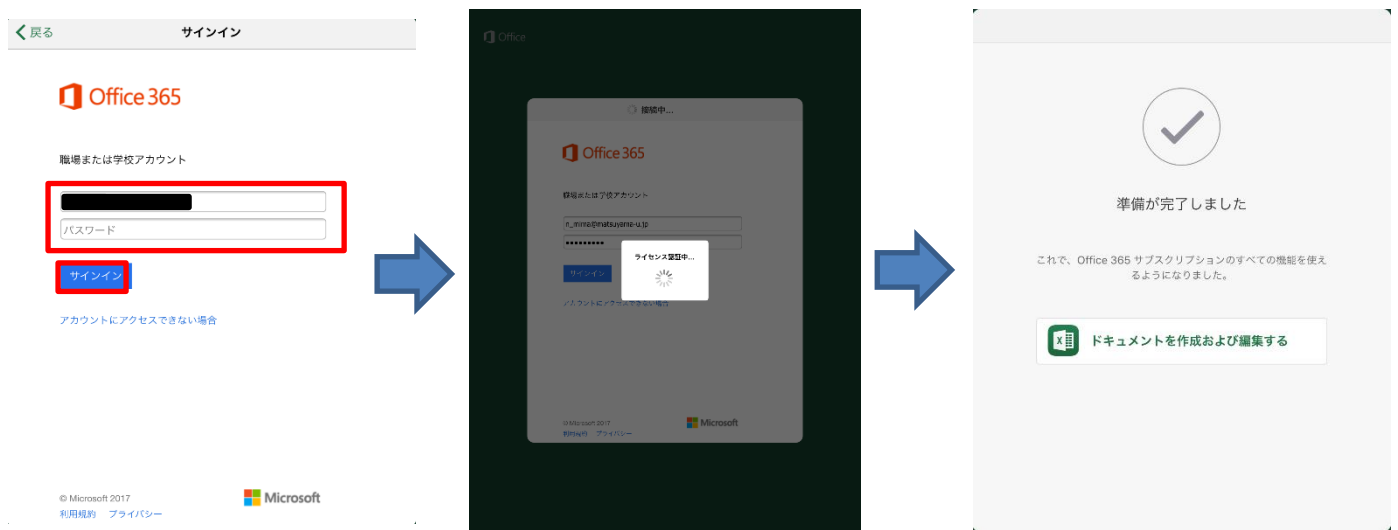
戻る

サインイン

Office 365

職場または学校アカウント

パスワード

サインイン

アカウントにアクセスできない場合

© Microsoft 2017

利用規約 プライバシー

Microsoft

Office

接続中...

Office 365

職場または学校アカウント

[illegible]@matsuyama-u.jp

●●●●●●●●●

サインイン

ライセンス認証中...

アカウントにアクセスできない場合

© Microsoft 2017

利用規約 プライバシー

Microsoft

準備が完了しました

これで、Office 365 サブスクリプションのすべての機能を使えるようになりました。

ドキュメントを作成および編集する